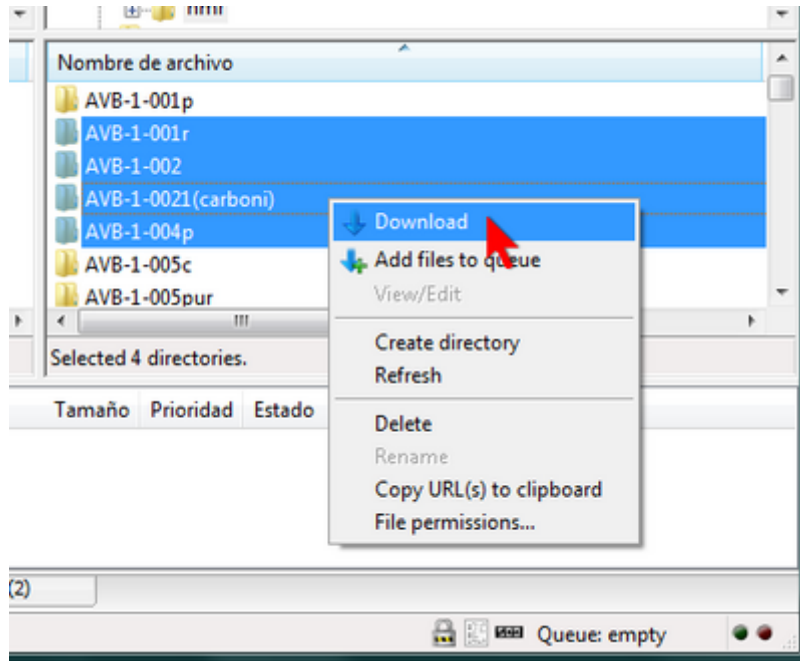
html

Nombre de archivo

AVB-1-001p

AVB-1-001r

AVB-1-002

AVB-1-0021(carboni)

AVB-1-004p

AVB-1-005c

AVB-1-005pur

Download

Add files to queue

View/Edit

Create directory

Refresh

Delete

Rename

Copy URL(s) to clipboard

File permissions...

Selected 4 directories.

Tamaño | Prioridad | Estado

(2)

Queue: empty